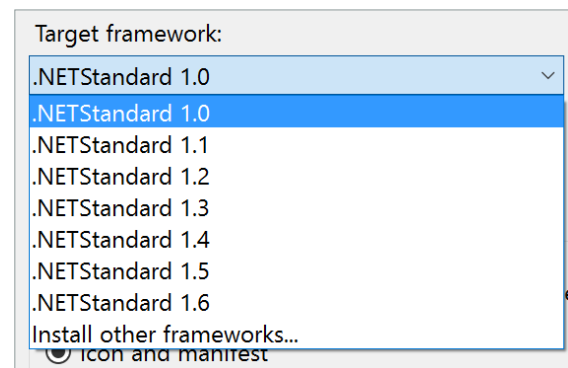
Target framework:

.NETStandard 1.0

.NETStandard 1.0
.NETStandard 1.1
.NETStandard 1.2
.NETStandard 1.3
.NETStandard 1.4
.NETStandard 1.5
.NETStandard 1.6
Install other frameworks...

Icon and manifest